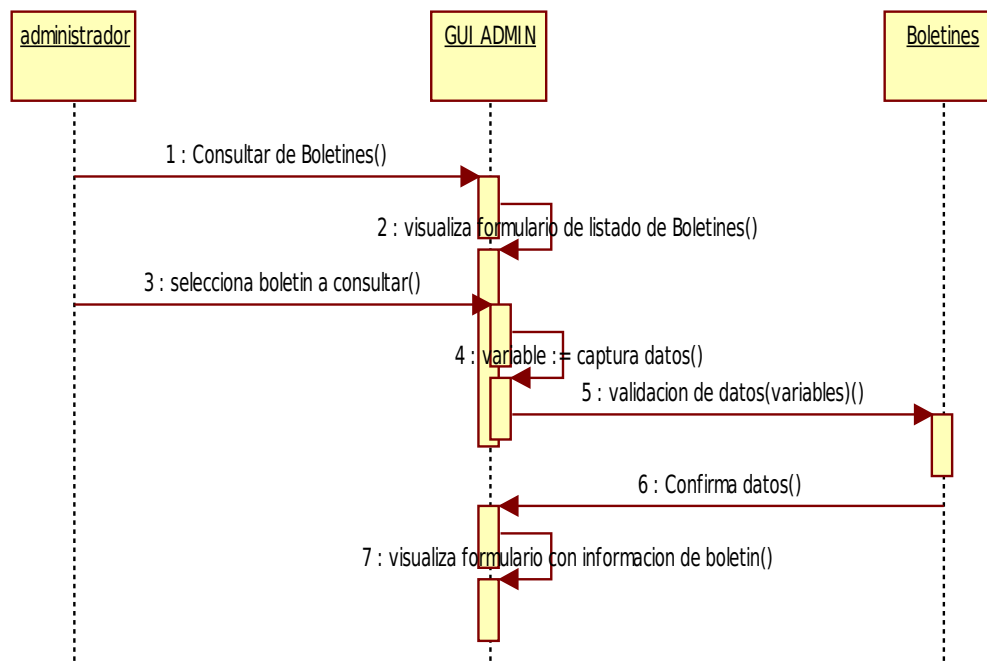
administrador

GUI ADMIN

Boletines

1 : Consultar de Boletines()

2 : visualiza formulario de listado de Boletines()

3 : selecciona boletin a consultar()

4 : variable := captura datos()

5 : validacion de datos(variables)()

6 : Confirma datos()

7 : visualiza formulario con informacion de boletin()